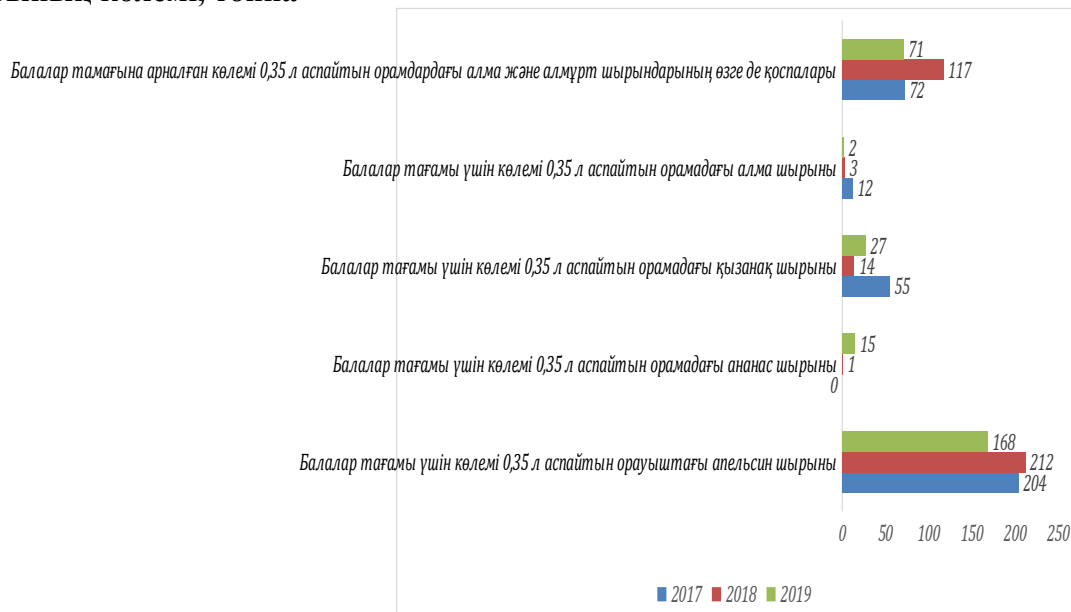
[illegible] көлемі, тонна

Балалар тамағына арналған көлемі 0,35 л аспайтын орамдардағы алма және алмұрт шырындарының өзге де қоспалары
71
117
72

Балалар тағамы үшін көлемі 0,35 л аспайтын орамадағы алма шырыны
2
3
12

Балалар тағамы үшін көлемі 0,35 л аспайтын орамадағы қызанақ шырыны
27
14
55

Балалар тағамы үшін көлемі 0,35 л аспайтын орамадағы ананас шырыны
15
1
0

Балалар тағамы үшін көлемі 0,35 л аспайтын орауыштағы апельсин шырыны
168
212
204

0 50 100 150 200 250

2017 2018 2019